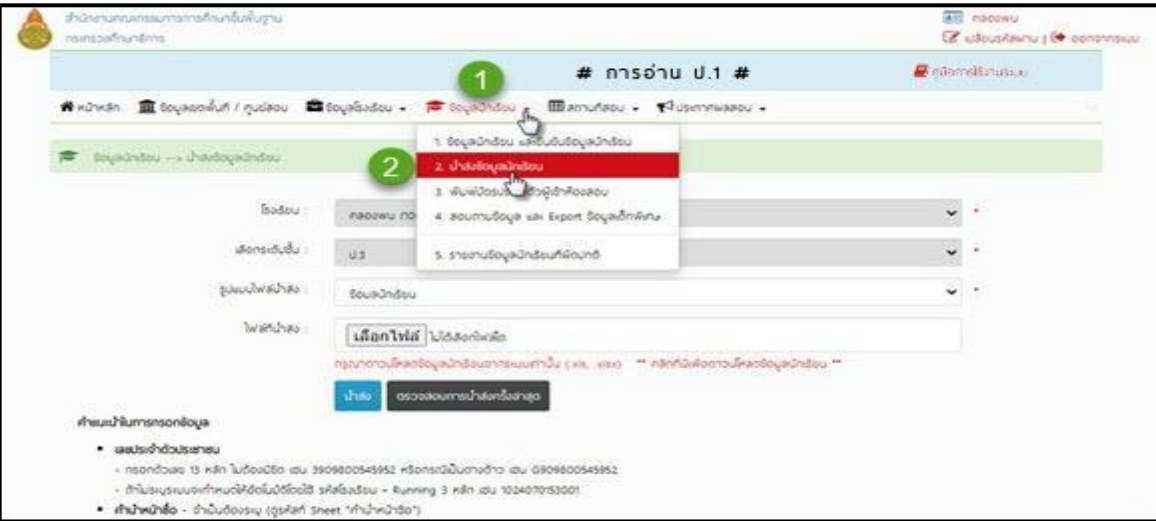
สำนักงานคณะกรรมการการศึกษาขั้นพื้นฐาน
กระทรวงศึกษาธิการ

ทดสอบ
เปลี่ยนรหัสผ่าน | ออกจากระบบ

1

# การอ่าน ป.1 #

คู่มือการใช้งานระบบ

หน้าหลัก | ข้อมูลเขตพื้นที่ / ศูนย์สอบ | ข้อมูลโรงเรียน | ข้อมูลนักเรียน | สนามสอบ | ประกาศผลสอบ

1. ข้อมูลนักเรียน และยืนยันข้อมูลนักเรียน
2. นำเข้าข้อมูลนักเรียน
3. พิมพ์บัตรประจำตัวผู้เข้าสอบ
4. สอบทานข้อมูล และ Export ข้อมูลเด็กพิเศษ
5. รายงานข้อมูลนักเรียนที่ผิดปกติ

2

ข้อมูลนักเรียน --> นำเข้าข้อมูลนักเรียน

โรงเรียน : ทดสอบ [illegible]

เลือกระดับชั้น : ป.3

รูปแบบไฟล์นำเข้า : ข้อมูลนักเรียน

ไฟล์ที่นำเข้า : เลือกไฟล์ ไม่ได้เลือกไฟล์ใด

กรุณาดาวน์โหลดข้อมูลนักเรียนจากระบบเท่านั้น (.xls, .xlsx) ** คลิกที่นี่เพื่อดาวน์โหลดข้อมูลนักเรียน **

นำเข้า | ตรวจสอบการนำเข้าครั้งล่าสุด

คำแนะนำในการกรอกข้อมูล

• เลขประจำตัวประชาชน
- กรอกตัวเลข 13 หลัก ไม่ต้องมีขีด เช่น 3909800545952 หรือกรณีเป็นต่างด้าว เช่น G909800545952
- ถ้าไม่ระบุระบบจะกำหนดให้อัตโนมัติโดยใช้ รหัสโรงเรียน + Running 3 หลัก เช่น 1024070153001

• คำนำหน้าชื่อ - จำเป็นต้องระบุ (ดูรหัสที่ Sheet "คำนำหน้าชื่อ")